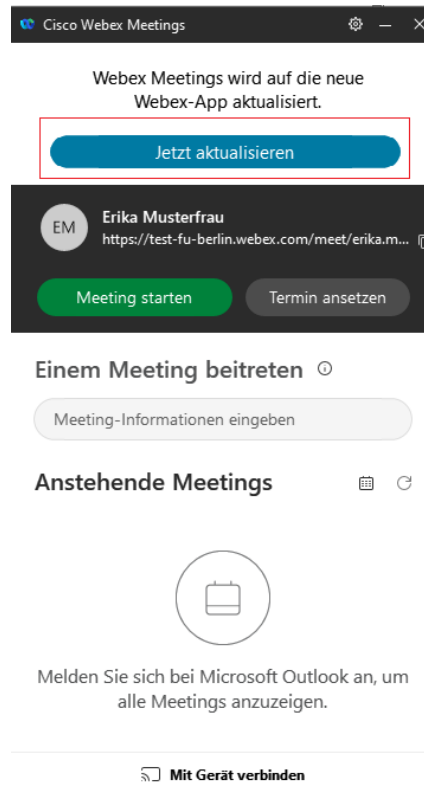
Cisco Webex Meetings

Webex Meetings wird auf die neue Webex-App aktualisiert.

Jetzt aktualisieren

EM

Erika Musterfrau
https://test-fu-berlin.webex.com/meet/erika.m...

Meeting starten

Termin ansetzen

Einem Meeting beitreten

Meeting-Informationen eingeben

Anstehende Meetings

Melden Sie sich bei Microsoft Outlook an, um alle Meetings anzuzeigen.

Mit Gerät verbinden